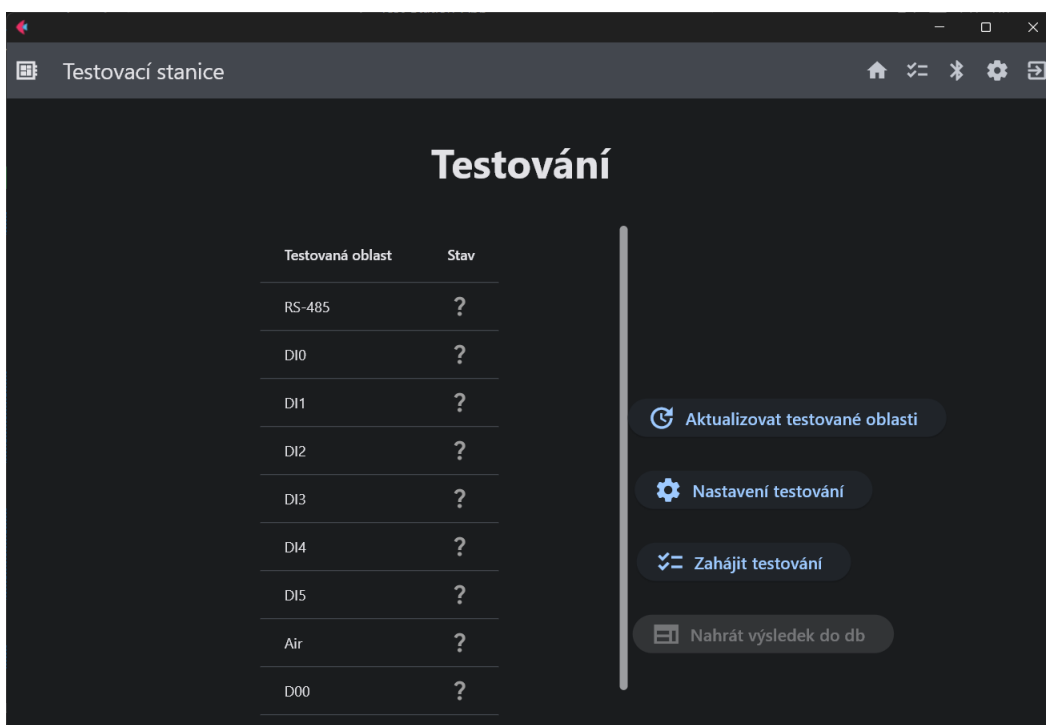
Testovací stanice

Testování

| Testovaná oblast | Stav |
|---|---|
| RS-485 | ? |
| DI0 | ? |
| DI1 | ? |
| DI2 | ? |
| DI3 | ? |
| DI4 | ? |
| DI5 | ? |
| Air | ? |
| D00 | ? |

Aktualizovat testované oblasti

Nastavení testování

Zahájit testování

Nahrát výsledek do db